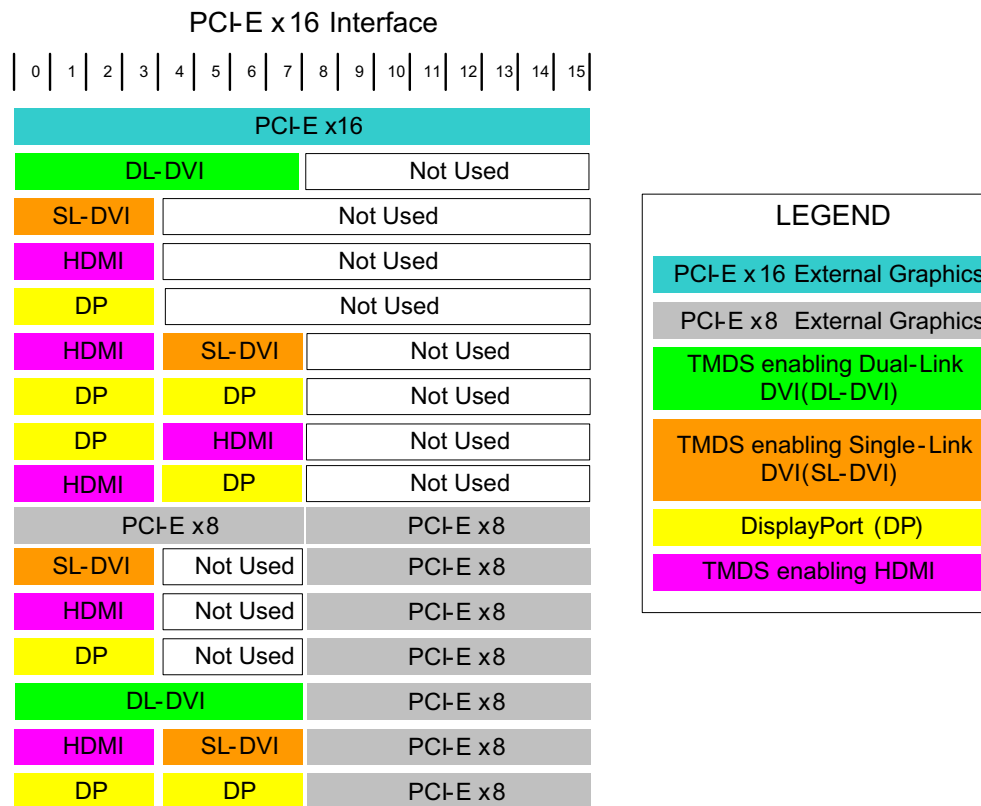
PCI-E x16 Interface

0 1 2 3 4 5 6 7 8 9 10 11 12 13 14 15

PCI-E x16

DL-DVI Not Used

SL-DVI Not Used

HDMI Not Used

DP Not Used

HDMI SL-DVI Not Used

DP DP Not Used

DP HDMI Not Used

HDMI DP Not Used

PCI-E x8 PCI-E x8

SL-DVI Not Used PCI-E x8

HDMI Not Used PCI-E x8

DP Not Used PCI-E x8

DL-DVI PCI-E x8

HDMI SL-DVI PCI-E x8

DP DP PCI-E x8

LEGEND

PCI-E x16 External Graphics

PCI-E x8 External Graphics

TMDS enabling Dual-Link DVI(DL-DVI)

TMDS enabling Single-Link DVI(SL-DVI)

DisplayPort (DP)

TMDS enabling HDMI